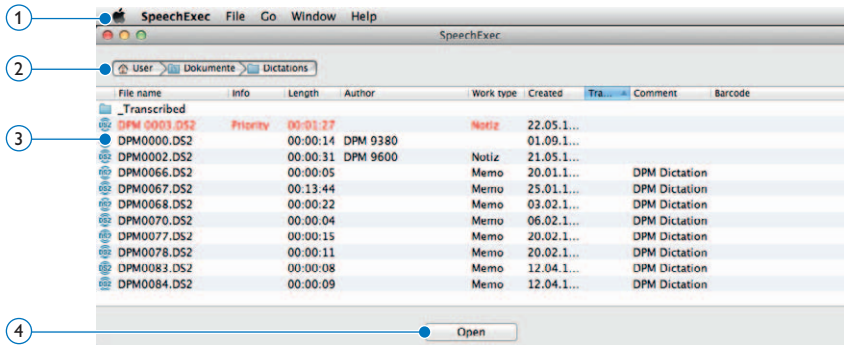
1

SpeechExec File Go Window Help

SpeechExec

2

User Dokumente Dictations

3

| File name | Info | Length | Author | Work type | Created | Tra... | Comment | Barcode |
|---|---|---|---|---|---|---|---|---|
| _Transcribed | | | | | | | | |
| DPM 0003.DS2 | Priority | 00:01:27 | | Notiz | 22.05.1... | | | |
| DPM0000.DS2 | | 00:00:14 | DPM 9380 | | 01.09.1... | | | |
| DPM0002.DS2 | | 00:00:31 | DPM 9600 | Notiz | 21.05.1... | | | |
| DPM0066.DS2 | | 00:00:05 | | Memo | 20.01.1... | | DPM Dictation | |
| DPM0067.DS2 | | 00:13:44 | | Memo | 25.01.1... | | DPM Dictation | |
| DPM0068.DS2 | | 00:00:22 | | Memo | 03.02.1... | | DPM Dictation | |
| DPM0070.DS2 | | 00:00:04 | | Memo | 06.02.1... | | DPM Dictation | |
| DPM0077.DS2 | | 00:00:15 | | Memo | 20.02.1... | | DPM Dictation | |
| DPM0078.DS2 | | 00:00:11 | | Memo | 20.02.1... | | DPM Dictation | |
| DPM0083.DS2 | | 00:00:08 | | Memo | 12.04.1... | | DPM Dictation | |
| DPM0084.DS2 | | 00:00:09 | | Memo | 12.04.1... | | DPM Dictation | |

4

Open